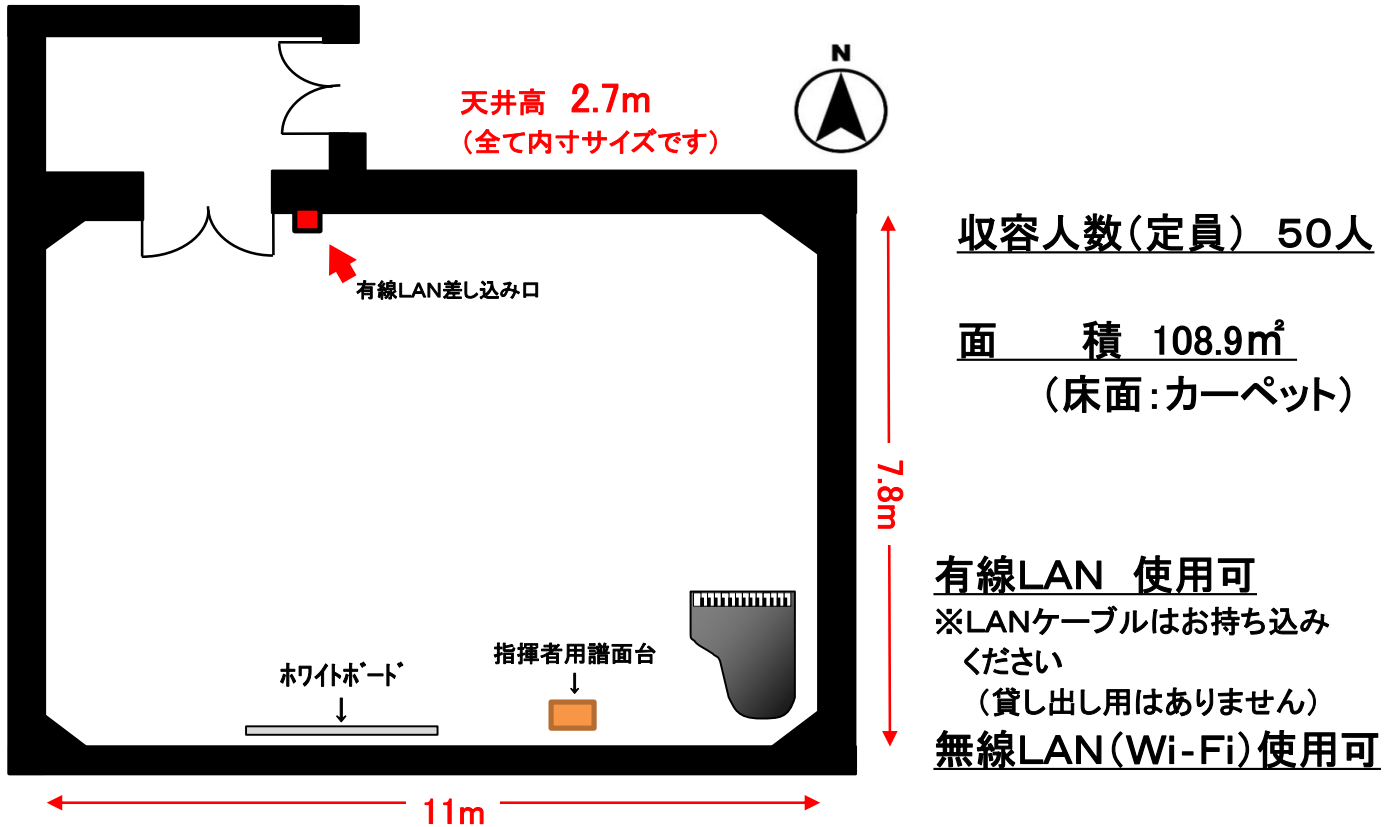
N

天井高　2.7m
（全て内寸サイズです）

有線LAN差し込み口

収容人数（定員）　50人

面　　積　108.9㎡
（床面：カーペット）

7.8m

有線LAN　使用可
※LANケーブルはお持ち込みください
（貸し出し用はありません）
無線LAN（Wi-Fi）使用可

ﾎﾜｲﾄﾎﾞｰﾄﾞ

指揮者用譜面台

11m